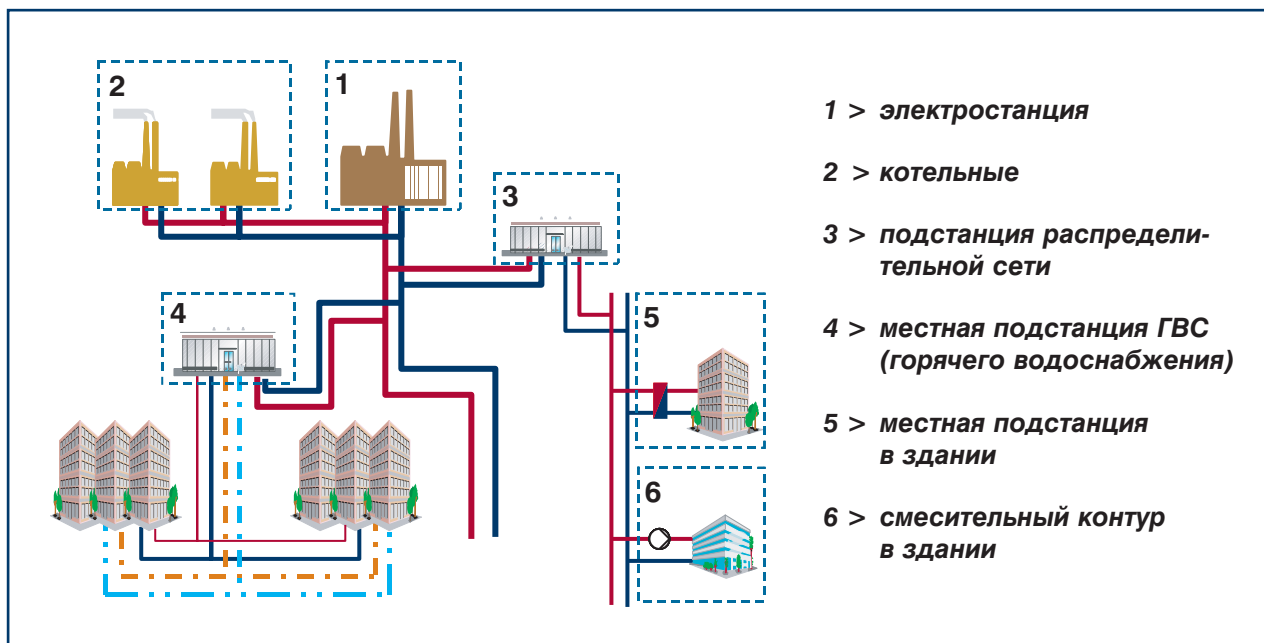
2

1

3

4

5

6

1 > электростанция

2 > котельные

3 > подстанция распределительной сети

4 > местная подстанция ГВС (горячего водоснабжения)

5 > местная подстанция в здании

6 > смесительный контур в здании